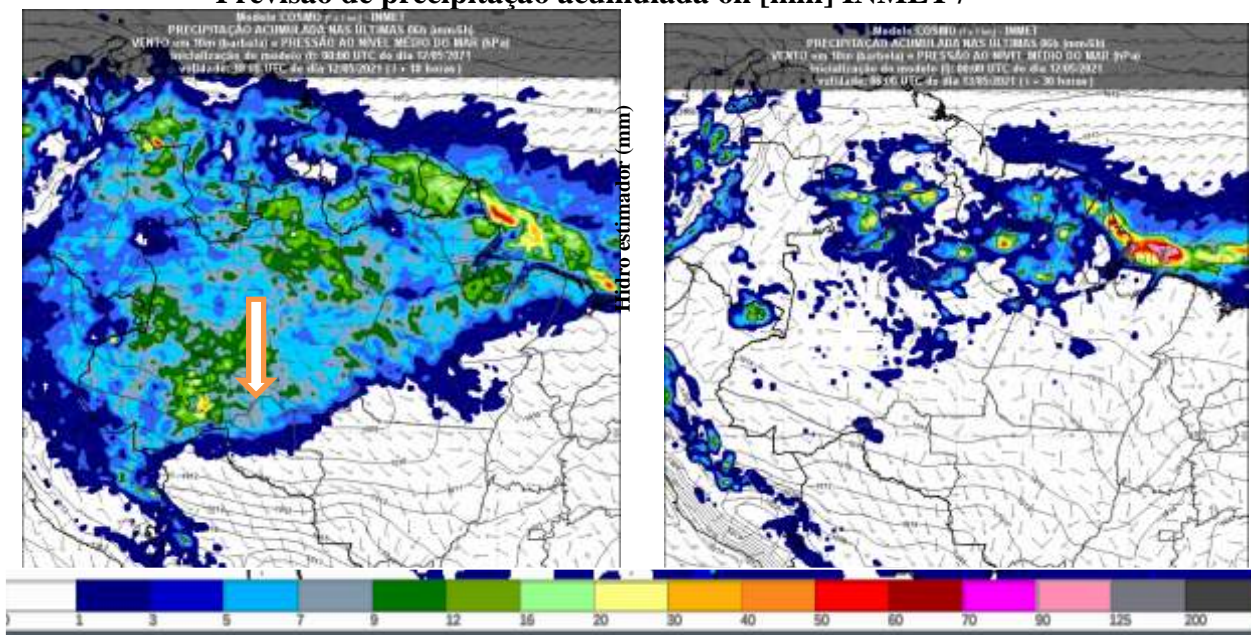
Previsão de precipitação acumulada 6h [mm] INMET /

Modelo COSMO (7 x 7 km) - INMET
PRECIPITAÇÃO ACUMULADA NAS ÚLTIMAS 06h (mm/6h)
VENTO em 10m (barbela) e PRESSÃO AO NÍVEL MÉDIO DO MAR (hPa)
Inicialização do modelo (f): 00:00 UTC do dia 12/05/2021
validade: 18:00 UTC do dia 12/05/2021 ( + 18 horas )

Hidro estimador (mm)

Modelo COSMO (7 x 7 km) - INMET
PRECIPITAÇÃO ACUMULADA NAS ÚLTIMAS 06h (mm/6h)
VENTO em 10m (barbela) e PRESSÃO AO NÍVEL MÉDIO DO MAR (hPa)
Inicialização do modelo (f): 00:00 UTC do dia 12/05/2021
validade: 06:00 UTC do dia 13/05/2021 ( + 30 horas )

0 1 3 5 7 9 12 16 20 30 40 50 60 70 90 125 200